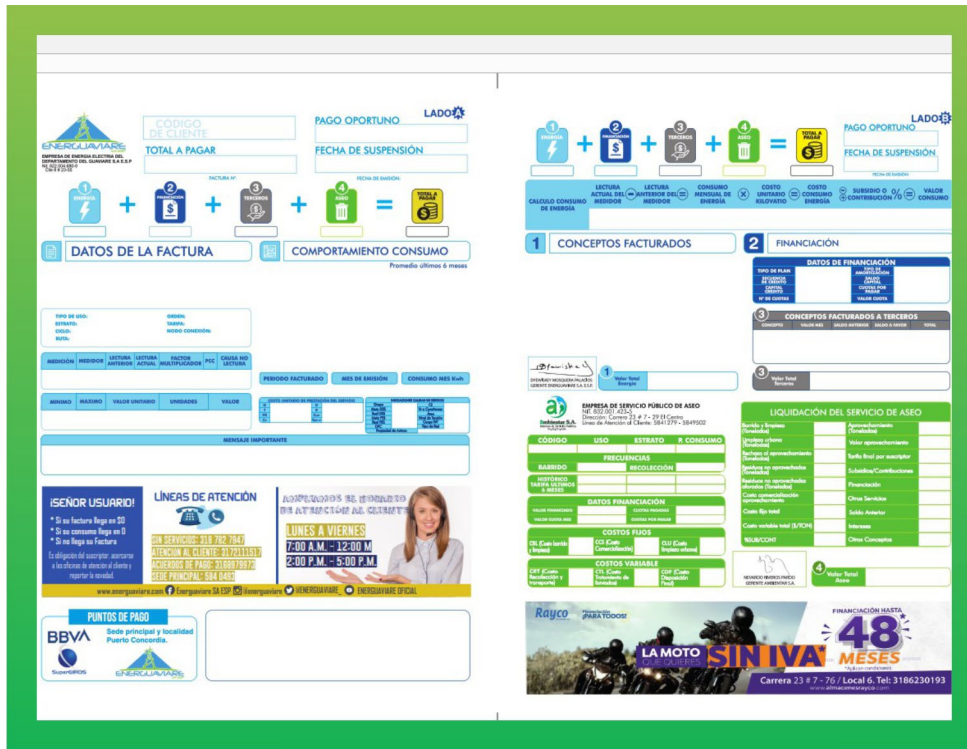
ENERGUAVIARE
EMPRESA DE ENERGIA ELECTRICA DEL DEPARTAMENTO DEL GUAVIARE S.A E.S.P

CODIGO DE CLIENTE
TOTAL A PAGAR
FACTURA Nº
PAGO OPORTUNO
FECHA DE SUSPENSIÓN
FECHA DE EMISION
LADO A

1 ENERGIA + 2 FINANCIACION + 3 TERCEROS + 4 ASEO = TOTAL A PAGAR

DATOS DE LA FACTURA
COMPORTAMIENTO CONSUMO
Promedio últimos 6 meses

TIPO DE USO:
ESTRATO:
CICLO:
RUTA:
ORDEN:
TARIFA:
NODO CONEXIÓN:

| MEDICIÓN | MEDIDOR | LECTURA ANTERIOR | LECTURA ACTUAL | FACTOR MULTIPLICADOR | PCC | CAUSA NO LECTURA |
|---|---|---|---|---|---|---|

PERIODO FACTURADO | MES DE EMISIÓN | CONSUMO MES Kwh

| MINIMO | MAXIMO | VALOR UNITARIO | UNIDADES | VALOR |
|---|---|---|---|---|

MENSAJE IMPORTANTE

¡SEÑOR USUARIO!
• Si su factura llega en $0
• Si su consumo llega en 0
• Si no llega su Factura
Es obligación del suscriptor acercarse a las oficinas de atención al cliente y reportar la novedad.

LÍNEAS DE ATENCIÓN
FIN SERVICIOS: 318 782 7947
ATENCIÓN AL CLIENTE: 3172111517
ACUERDOS DE PAGO: 3188978973
SEDE PRINCIPAL: 584 0482

AMPLIAMOS EL HORARIO DE ATENCIÓN AL CLIENTE
LUNES A VIERNES
7:00 A.M. - 12:00 M
2:00 P.M. - 5:00 P.M.

www.energuaviare.com Energuaviare SA ESP @energuaviare @ENERGUAVIARE ENERGUAVIARE OFICIAL

PUNTOS DE PAGO
BBVA
Sede principal y localidad Puerto Concordia.
SuperGIROS
ENERGUAVIARE

LADO B
1 ENERGIA + 2 FINANCIACION + 3 TERCEROS + 4 ASEO = TOTAL A PAGAR
PAGO OPORTUNO
FECHA DE SUSPENSIÓN
FECHA DE EMISION

CALCULO CONSUMO DE ENERGÍA | LECTURA ACTUAL DEL MEDIDOR - LECTURA ANTERIOR DEL MEDIDOR = CONSUMO MENSUAL DE ENERGÍA × COSTO UNITARIO KILOVATIO = COSTO CONSUMO ENERGÍA ± SUBSIDIO o CONTRIBUCIÓN % = VALOR CONSUMO

1 CONCEPTOS FACTURADOS
2 FINANCIACIÓN

DATOS DE FINANCIACIÓN
TIPO DE PLAN | TIPO DE AMORTIZACIÓN
SECUENCIA DE CRÉDITO | SALDO CAPITAL
CAPITAL CRÉDITO | CUOTAS POR PAGAR
Nº DE CUOTAS | VALOR CUOTA

3 CONCEPTOS FACTURADOS A TERCEROS
| CONCEPTO | VALOR MES | SALDO ANTERIOR | SALDO A FAVOR | TOTAL |
|---|---|---|---|---|

GERENTE ENERGUAVIARE S.A. E.S.P
1 Valor Total Energía
3 Valor Total Terceros

Ambientar S.A.
EMPRESA DE SERVICIO PÚBLICO DE ASEO
NIT. 832.001.423-2
Dirección: Carrera 23 # 7 - 29 El Centro
Línea de Atención al Cliente: 5841279 - 5849502

| CÓDIGO | USO | ESTRATO | R CONSUMO |
|---|---|---|---|

FRECUENCIAS
BARRIDO | RECOLECCIÓN
HISTÓRICO TARIFA ÚLTIMOS 6 MESES

DATOS FINANCIACIÓN
VALOR FINANCIADO | CUOTAS PAGADAS
VALOR CUOTA MES | CUOTAS POR PAGAR

COSTOS FIJOS
CBL (Costo barrido y limpieza) | CCS (Costo Comercialización) | CLU (Costo limpieza urbana)

COSTOS VARIABLE
CRT (Costo Recolección y transporte) | CTL (Costo Tratamiento de lixiviados) | CDF (Costo Disposición Final)

LIQUIDACIÓN DEL SERVICIO DE ASEO
Barrido y limpieza (Toneladas) | Aprovechamiento (Toneladas)
Limpieza urbana (Toneladas) | Valor aprovechamiento
Rechazo al aprovechamiento (Toneladas) | Tarifa final por suscriptor
Residuos no aprovechados (Toneladas) | Subsidios/Contribuciones
Residuos no aprovechados aforados (Toneladas) | Financiación
Costo comercialización aprovechamiento | Otros Servicios
Costo fijo total | Saldo Anterior
Costo variable total ($/TON) | Intereses
%SUB/CONT | Otros Conceptos

GERENTE AMBIENTAR S.A.
4 Valor Total Aseo

Rayco ¡PARA TODOS!
LA MOTO QUE QUIERES SIN IVA*
FINANCIACIÓN HASTA 48 MESES
Carrera 23 # 7 - 76 / Local 6. Tel: 3186230193
www.almacenesrayco.com